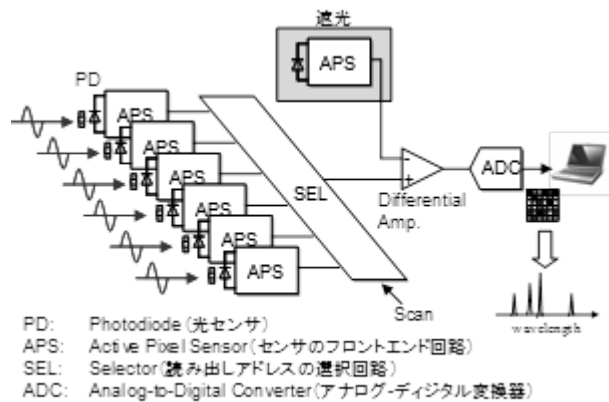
遮光

APS

PD

APS

APS

APS

APS

APS

APS

SEL

-

+

Differential Amp.

ADC

Scan

wavelength

PD: Photodiode (光センサ)
APS: Active Pixel Sensor (センサのフロントエンド回路)
SEL: Selector (読み出しアドレスの選択回路)
ADC: Analog-to-Digital Converter (アナログ-ディジタル変換器)